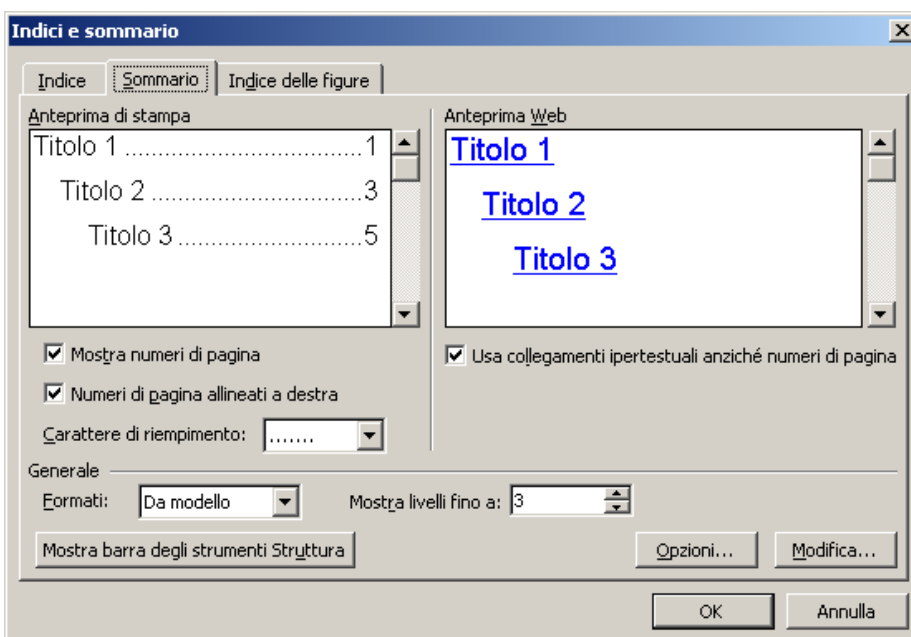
Indici e sommario

Indice | Sommario | Indice delle figure

Anteprima di stampa

Titolo 1 ..............................1
Titolo 2 ..............................3
Titolo 3 ..............................5

Mostra numeri di pagina

Numeri di pagina allineati a destra

Carattere di riempimento: .......

Anteprima Web

Titolo 1

Titolo 2

Titolo 3

Usa collegamenti ipertestuali anziché numeri di pagina

Generale

Formati: Da modello

Mostra livelli fino a: 3

Mostra barra degli strumenti Struttura

Opzioni...

Modifica...

OK

Annulla